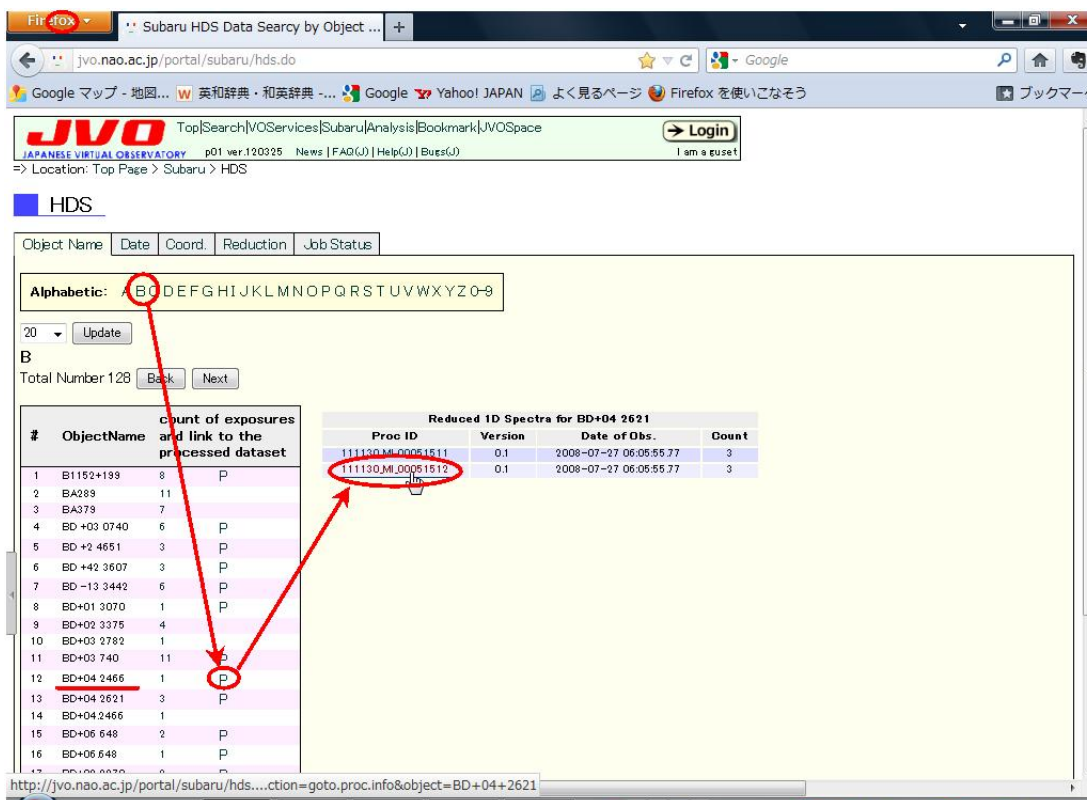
Firefox
Subaru HDS Data Searcy by Object ...
jvo.nao.ac.jp/portal/subaru/hds.do
Google
Google マップ - 地図... 英和辞典・和英辞典 -... Google Yahoo! JAPAN よく見るページ Firefox を使いこなそう
ブックマーク

JVO JAPANESE VIRTUAL OBSERVATORY
Top|Search|VOServices|Subaru|Analysis|Bookmark|JVOSpace
p01 ver.120325 News | FAQ(J) | Help(J) | Bugs(J)
Login
I am a guset
=> Location: Top Page > Subaru > HDS

HDS

Object Name | Date | Coord. | Reduction | Job Status

Alphabetic: A B C D E F G H I J K L M N O P Q R S T U V W X Y Z 0-9

20 Update
B
Total Number 128 Back Next

| # | ObjectName | count of exposures and link to the processed dataset | |
|---|---|---|---|
| 1 | B1152+199 | 8 | P |
| 2 | BA289 | 11 | |
| 3 | BA379 | 7 | |
| 4 | BD +03 0740 | 6 | P |
| 5 | BD +2 4651 | 3 | P |
| 6 | BD +42 3607 | 3 | P |
| 7 | BD -13 3442 | 6 | P |
| 8 | BD+01 3070 | 1 | P |
| 9 | BD+02 3375 | 4 | |
| 10 | BD+03 2782 | 1 | |
| 11 | BD+03 740 | 11 | P |
| 12 | BD+04 2466 | 1 | P |
| 13 | BD+04 2621 | 3 | P |
| 14 | BD+04.2466 | 1 | |
| 15 | BD+06 648 | 2 | P |
| 16 | BD+06.648 | 1 | P |
| 17 | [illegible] | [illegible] | P |

Reduced 1D Spectra for BD+04 2621

| Proc ID | Version | Date of Obs. | Count |
|---|---|---|---|
| 111130_MI_00051511 | 0.1 | 2008-07-27 06:05:55.77 | 3 |
| 111130_MI_00051512 | 0.1 | 2008-07-27 06:05:55.77 | 3 |

http://jvo.nao.ac.jp/portal/subaru/hds....ction=goto.proc.info&object=BD+04+2621